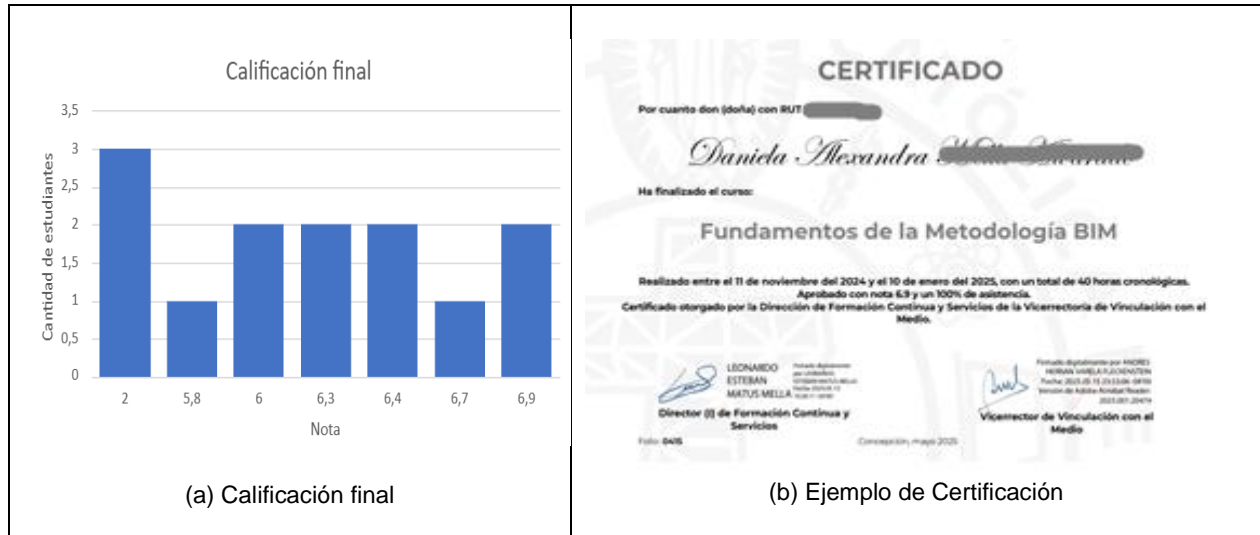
Calificación final

Cantidad de estudiantes

3,5
3
2,5
2
1,5
1
0,5
0

2 5,8 6 6,3 6,4 6,7 6,9

Nota

(a) Calificación final

CERTIFICADO

Por cuanto don (doña) con RUT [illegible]

Daniela Alexandra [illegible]

Ha finalizado el curso:

Fundamentos de la Metodología BIM

Realizado entre el 11 de noviembre del 2024 y el 10 de enero del 2025, con un total de 40 horas cronológicas. Aprobado con nota 6.9 y un 100% de asistencia. Certificado otorgado por la Dirección de Formación Continua y Servicios de la Vicerrectoría de Vinculación con el Medio.

LEONARDO ESTEBAN MATUS MELLA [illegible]

Director (I) de Formación Continua y Servicios

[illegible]

Vicerrector de Vinculación con el Medio

Folio: 0415

Concepción, mayo 2025

(b) Ejemplo de Certificación